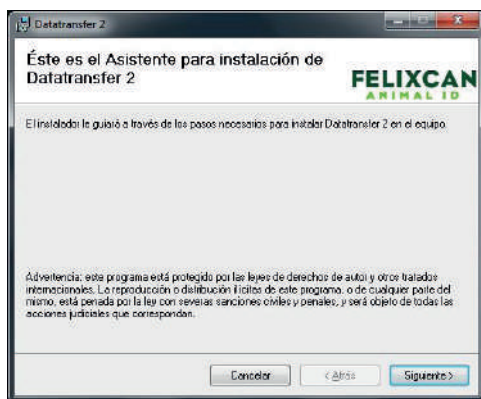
Datatransfer 2

Éste es el Asistente para instalación de Datatransfer 2

FELIXCAN
ANIMAL ID

El instalador le guiará a través de los pasos necesarios para instalar Datatransfer 2 en el equipo.

Advertencia: este programa está protegido por las leyes de derechos de autor y otros tratados internacionales. La reproducción o distribución ilícitas de este programa, o de cualquier parte del mismo, está penada por la ley con severas sanciones civiles y penales, y será objeto de todas las acciones judiciales que correspondan.

Cancelar

< Atrás

Siguiente >